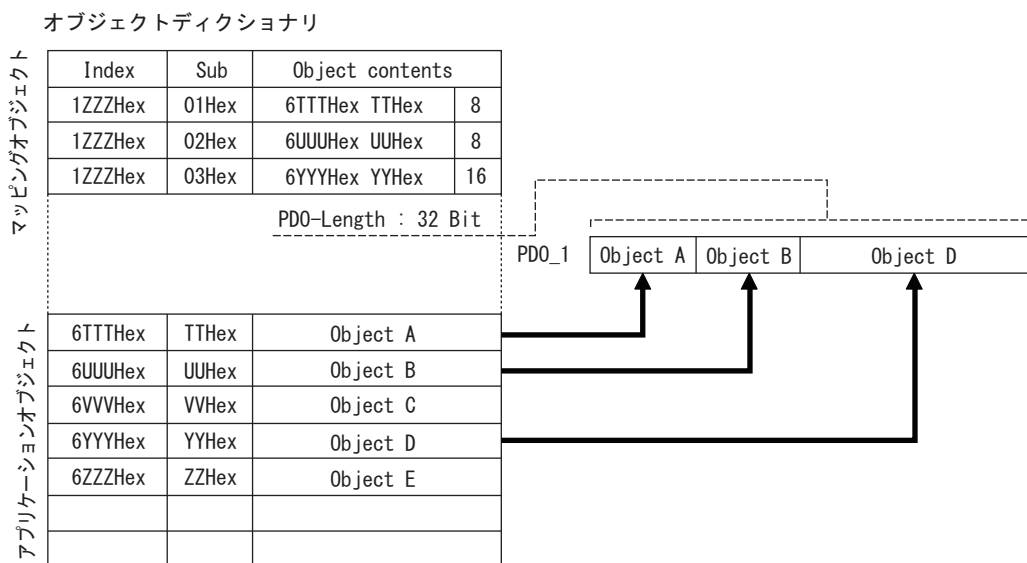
オブジェクトディクショナリ

マッピングオブジェクト

| Index | Sub | Object contents | |
|---|---|---|---|
| 1ZZZHex | 01Hex | 6TTTHex TTHex | 8 |
| 1ZZZHex | 02Hex | 6UUUHex UUHex | 8 |
| 1ZZZHex | 03Hex | 6YYYHex YYHex | 16 |

PDO-Length : 32 Bit

PDO_1

| Object A | Object B | Object D |
|---|---|---|

アプリケーションオブジェクト

| | | |
|---|---|---|
| 6TTTHex | TTHex | Object A |
| 6UUUHex | UUHex | Object B |
| 6VVVHex | VVHex | Object C |
| 6YYYHex | YYHex | Object D |
| 6ZZZHex | ZZHex | Object E |
| | | |
| | | |